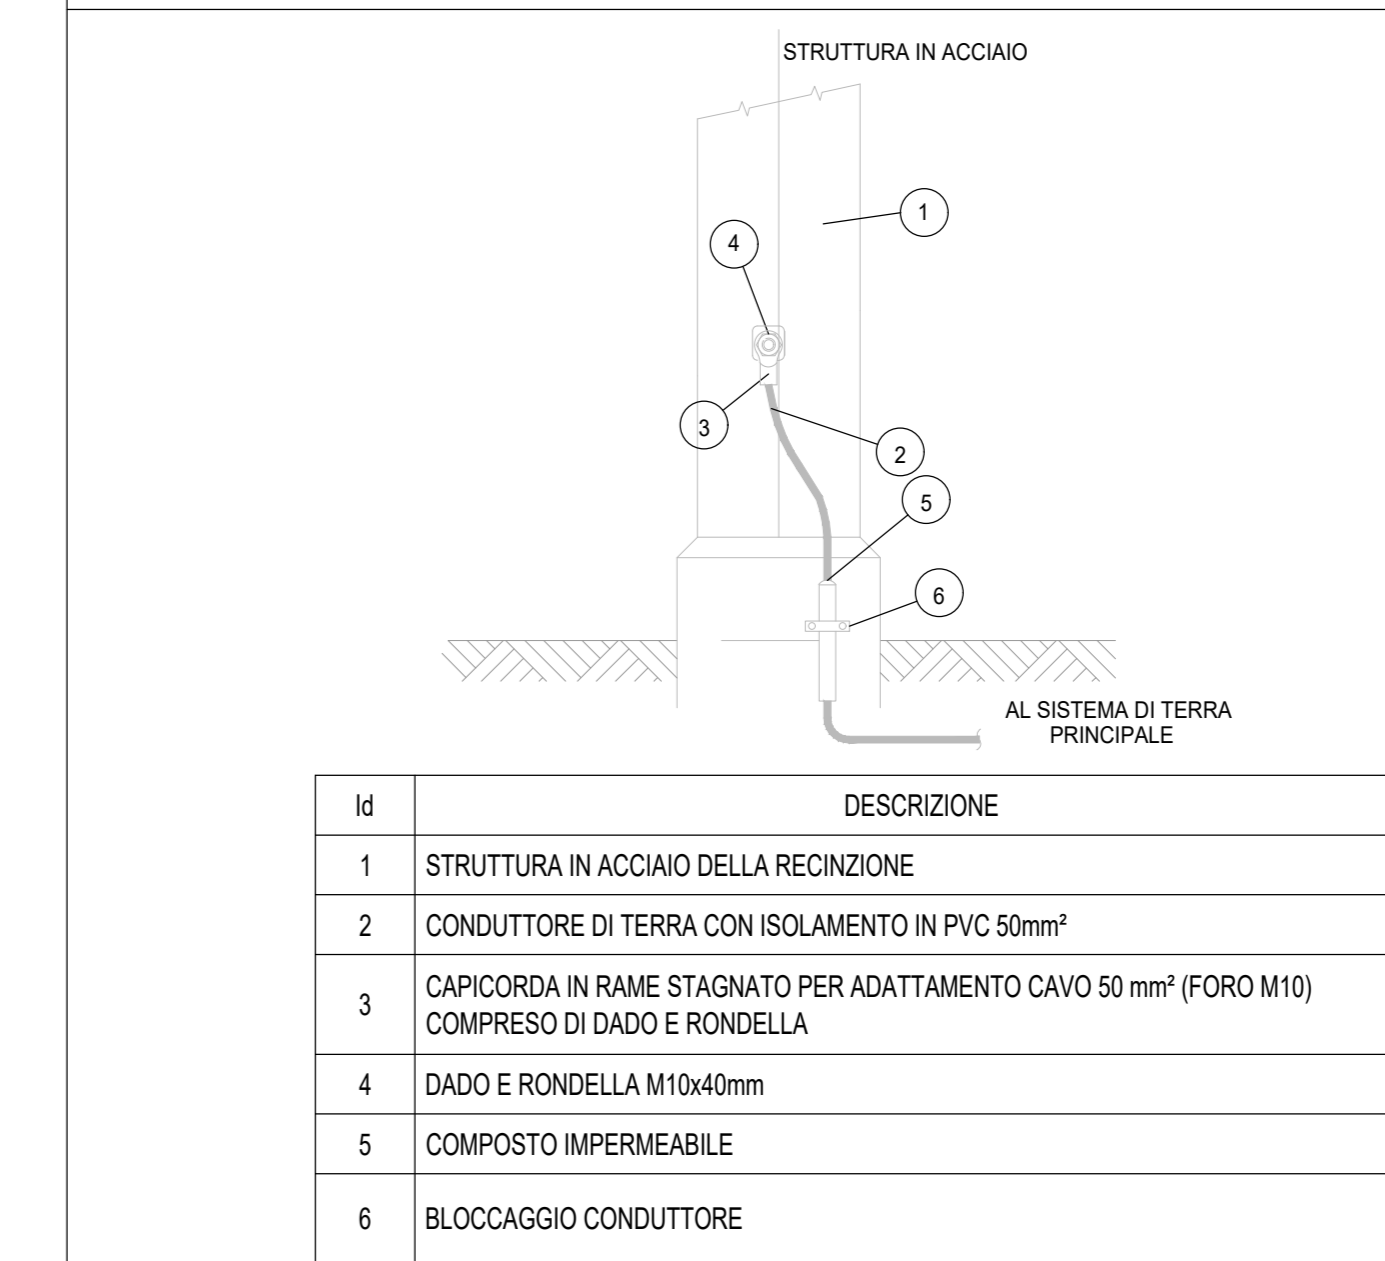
STRUTTURA IN ACCIAIO

1

4

3

2

5

6

AL SISTEMA DI TERRA PRINCIPALE

| Id | DESCRIZIONE |
|---|---|
| 1 | STRUTTURA IN ACCIAIO DELLA RECINZIONE |
| 2 | CONDUTTORE DI TERRA CON ISOLAMENTO IN PVC 50mm² |
| 3 | CAPICORDA IN RAME STAGNATO PER ADATTAMENTO CAVO 50 mm² (FORO M10) COMPRESO DI DADO E RONDELLA |
| 4 | DADO E RONDELLA M10x40mm |
| 5 | COMPOSTO IMPERMEABILE |
| 6 | BLOCCAGGIO CONDUTTORE |